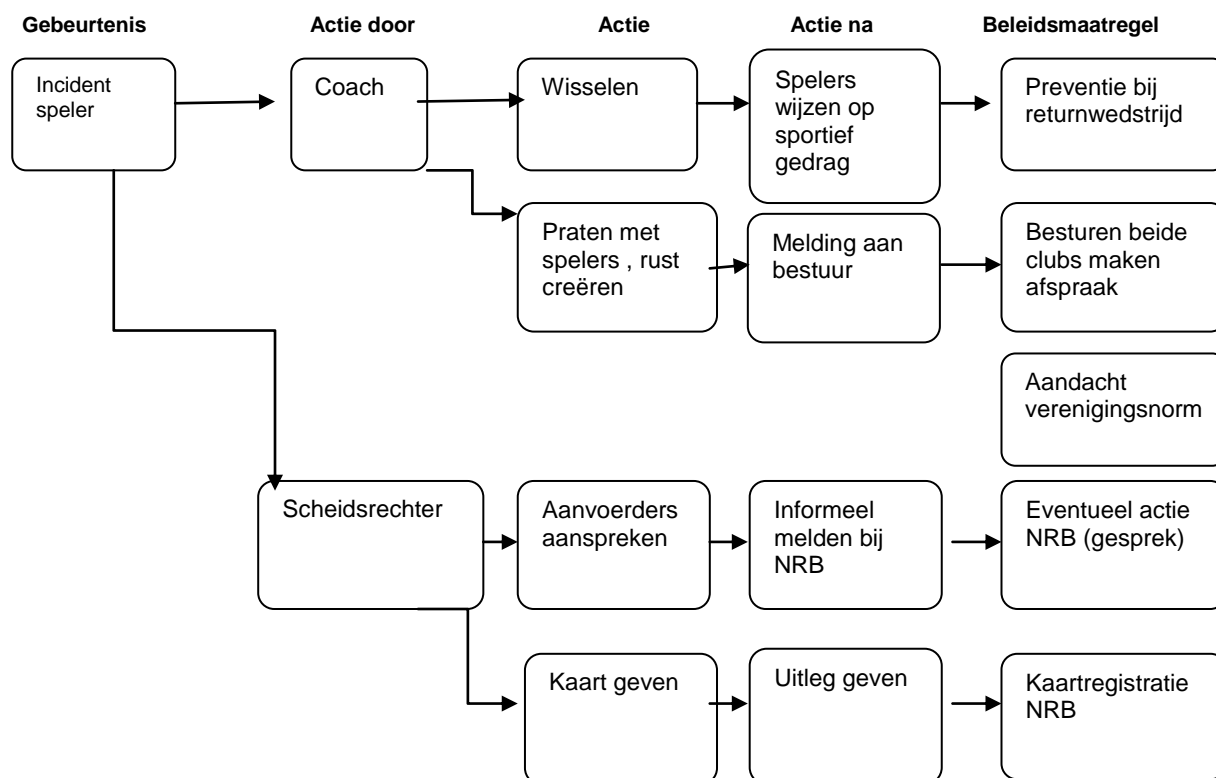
Gebeurtenis

Actie door

Actie

Actie na

Beleidsmaatregel

Incident speler

Coach

Wisselen

Spelers wijzen op sportief gedrag

Preventie bij returnwedstrijd

Praten met spelers , rust creëren

Melding aan bestuur

Besturen beide clubs maken afspraak

Aandacht verenigingsnorm

Scheidsrechter

Aanvoerders aanspreken

Informeel melden bij NRB

Eventueel actie NRB (gesprek)

Kaart geven

Uitleg geven

Kaartregistratie NRB